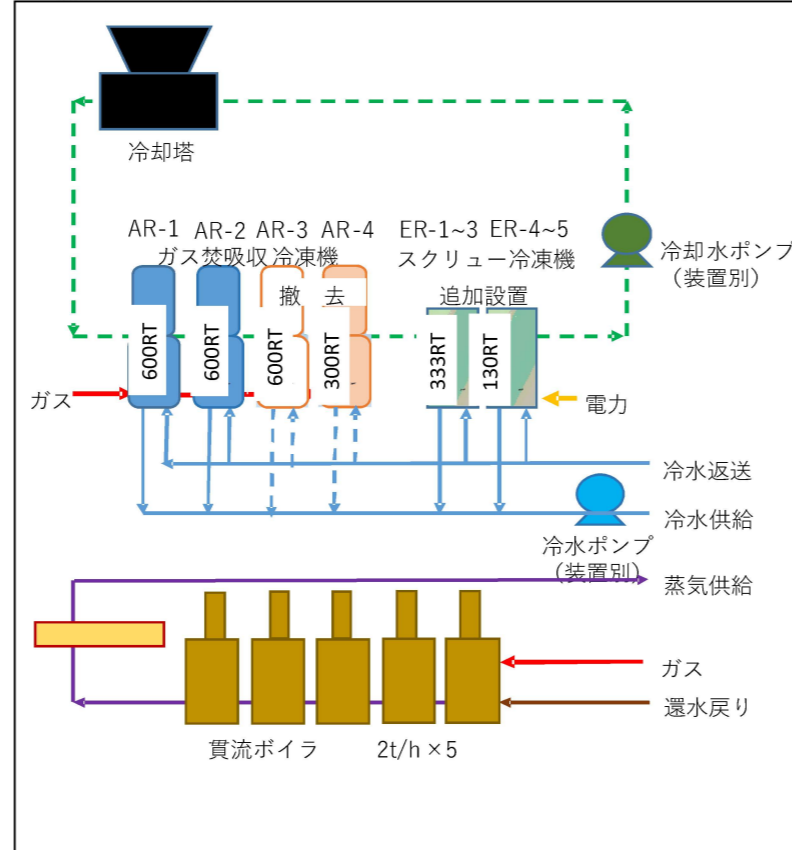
冷却塔

AR-1 AR-2 AR-3 AR-4
ガス焚吸収冷凍機

撤 去

ER-1~3 ER-4~5
スクリュー冷凍機

追加設置

冷却水ポンプ
（装置別）

600RT
600RT
600RT
300RT
333RT
130RT

ガス

電力

冷水返送

冷水供給

冷水ポンプ
（装置別）

蒸気供給

ガス

還水戻り

貫流ボイラ 2t/h ×5